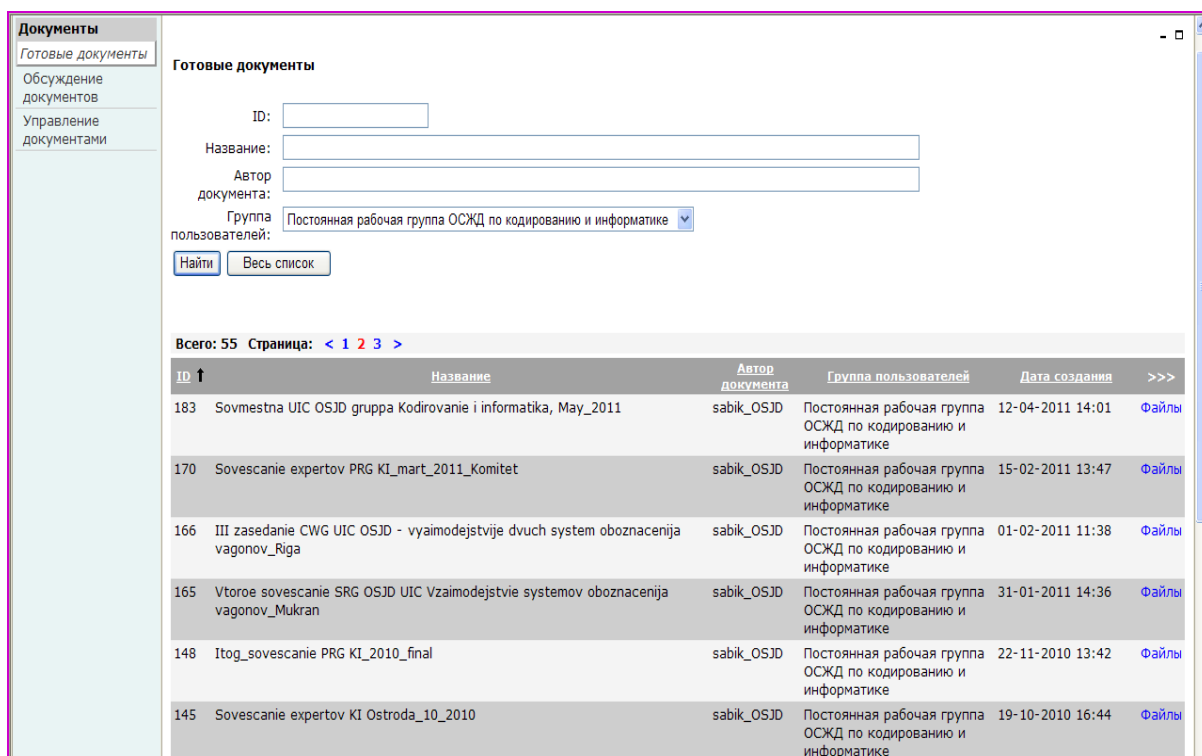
Документы
Готовые документы
Обсуждение документов
Управление документами

Готовые документы

ID:
Название:
Автор документа:
Группа пользователей: Постоянная рабочая группа ОСЖД по кодированию и информатике

Найти
Весь список

Всего: 55 Страница: < 1 2 3 >

| ID | Название | Автор документа | Группа пользователей | Дата создания | >>> |
|---|---|---|---|---|---|
| 183 | Sovmestna UIC OSJD gruppa Kodirovanie i informatika, May_2011 | sabik_OSJD | Постоянная рабочая группа ОСЖД по кодированию и информатике | 12-04-2011 14:01 | Файлы |
| 170 | Sovescanie expertov PRG KI_mart_2011_Komitet | sabik_OSJD | Постоянная рабочая группа ОСЖД по кодированию и информатике | 15-02-2011 13:47 | Файлы |
| 166 | III zasedanie CWG UIC OSJD - vyaimodejstvije dvuch system oboznacenija vagonov_Riga | sabik_OSJD | Постоянная рабочая группа ОСЖД по кодированию и информатике | 01-02-2011 11:38 | Файлы |
| 165 | Vtoroe sovescanie SRG OSJD UIC Vzaimodejstvie systemov oboznacenija vagonov_Mukran | sabik_OSJD | Постоянная рабочая группа ОСЖД по кодированию и информатике | 31-01-2011 14:36 | Файлы |
| 148 | Itog_sovescanie PRG KI_2010_final | sabik_OSJD | Постоянная рабочая группа ОСЖД по кодированию и информатике | 22-11-2010 13:42 | Файлы |
| 145 | Sovescanie expertov KI Ostroda_10_2010 | sabik_OSJD | Постоянная рабочая группа ОСЖД по кодированию и информатике | 19-10-2010 16:44 | Файлы |